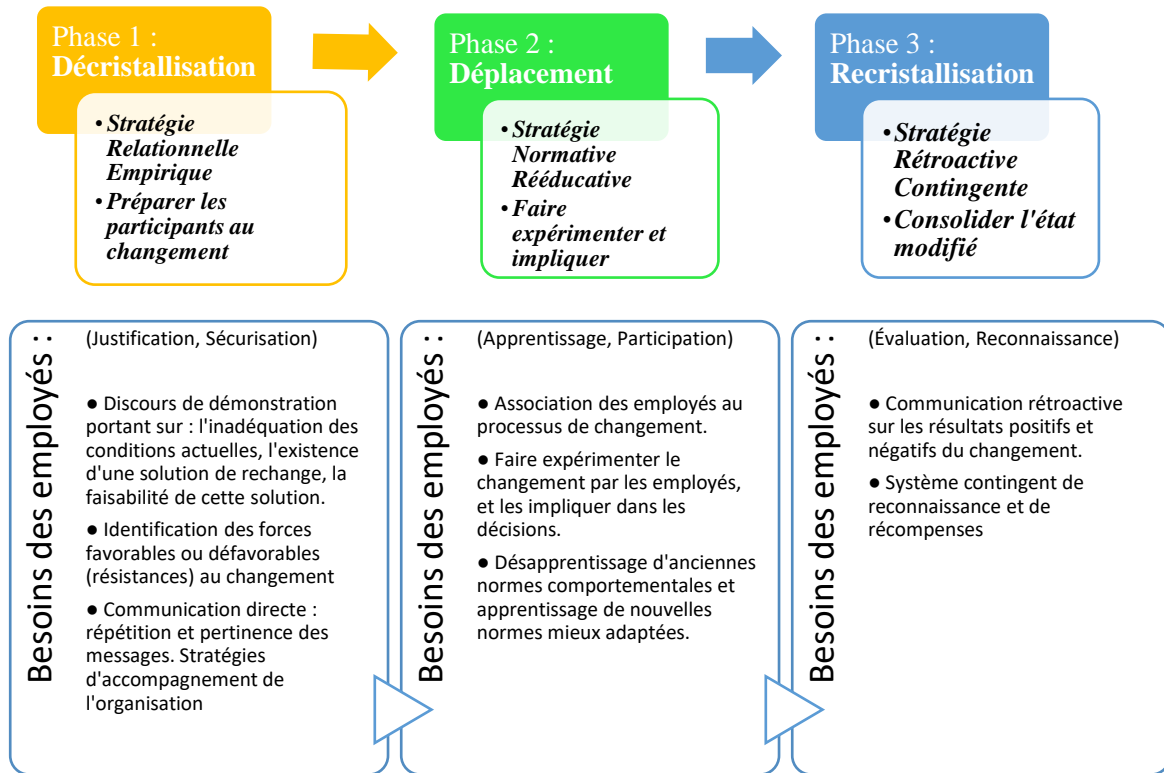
Phase 1 :
Décristallisation

• Stratégie Relationnelle Empirique
• Préparer les participants au changement

Phase 2 :
Déplacement

• Stratégie Normative Rééducative
• Faire expérimenter et impliquer

Phase 3 :
Recristallisation

• Stratégie Rétroactive Contingente
• Consolider l'état modifié

Besoins des employés :

(Justification, Sécurisation)

● Discours de démonstration portant sur : l'inadéquation des conditions actuelles, l'existence d'une solution de rechange, la faisabilité de cette solution.

● Identification des forces favorables ou défavorables (résistances) au changement

● Communication directe : répétition et pertinence des messages. Stratégies d'accompagnement de l'organisation

Besoins des employés :

(Apprentissage, Participation)

● Association des employés au processus de changement.

● Faire expérimenter le changement par les employés, et les impliquer dans les décisions.

● Désapprentissage d'anciennes normes comportementales et apprentissage de nouvelles normes mieux adaptées.

Besoins des employés :

(Évaluation, Reconnaissance)

● Communication rétroactive sur les résultats positifs et négatifs du changement.

● Système contingent de reconnaissance et de récompenses